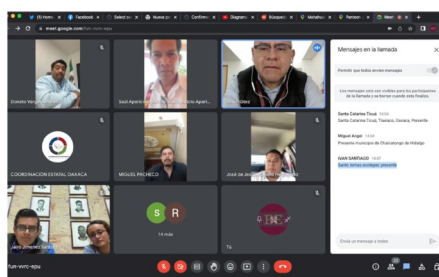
(5) Home | Facebook | Select su | Nuevo pr | Confirme | Diagrama | Búsqueda | Mahahual | Pension | Meet

meet.google.com/fun-vvrc-epu

Mensajes en la llamada

Permitir que todos envíen mensajes

Los mensajes solo son visibles para los participantes de la llamada y se borran cuando esta finaliza.

Santa Catarina Tícuá 14:04
Santa Catarina Ticua, Tlaxiaco, Oaxaca, Presente

Miguel Angel 14:04
Presente municipio de Chalcatongo de Hidalgo

IVAN SANTIAGO 14:07
Santo tomas ocotepec presente

Envía un mensaje a todos

Doroteo Vargas

Saul Aparicio

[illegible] Aparicio

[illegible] Gómez

COORDINACION ESTATAL OAXACA

MIGUEL PACHECO

José de Jesús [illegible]

S R

14 más

Tú

Juan Jiménez Santiago

fun-vvrc-epu